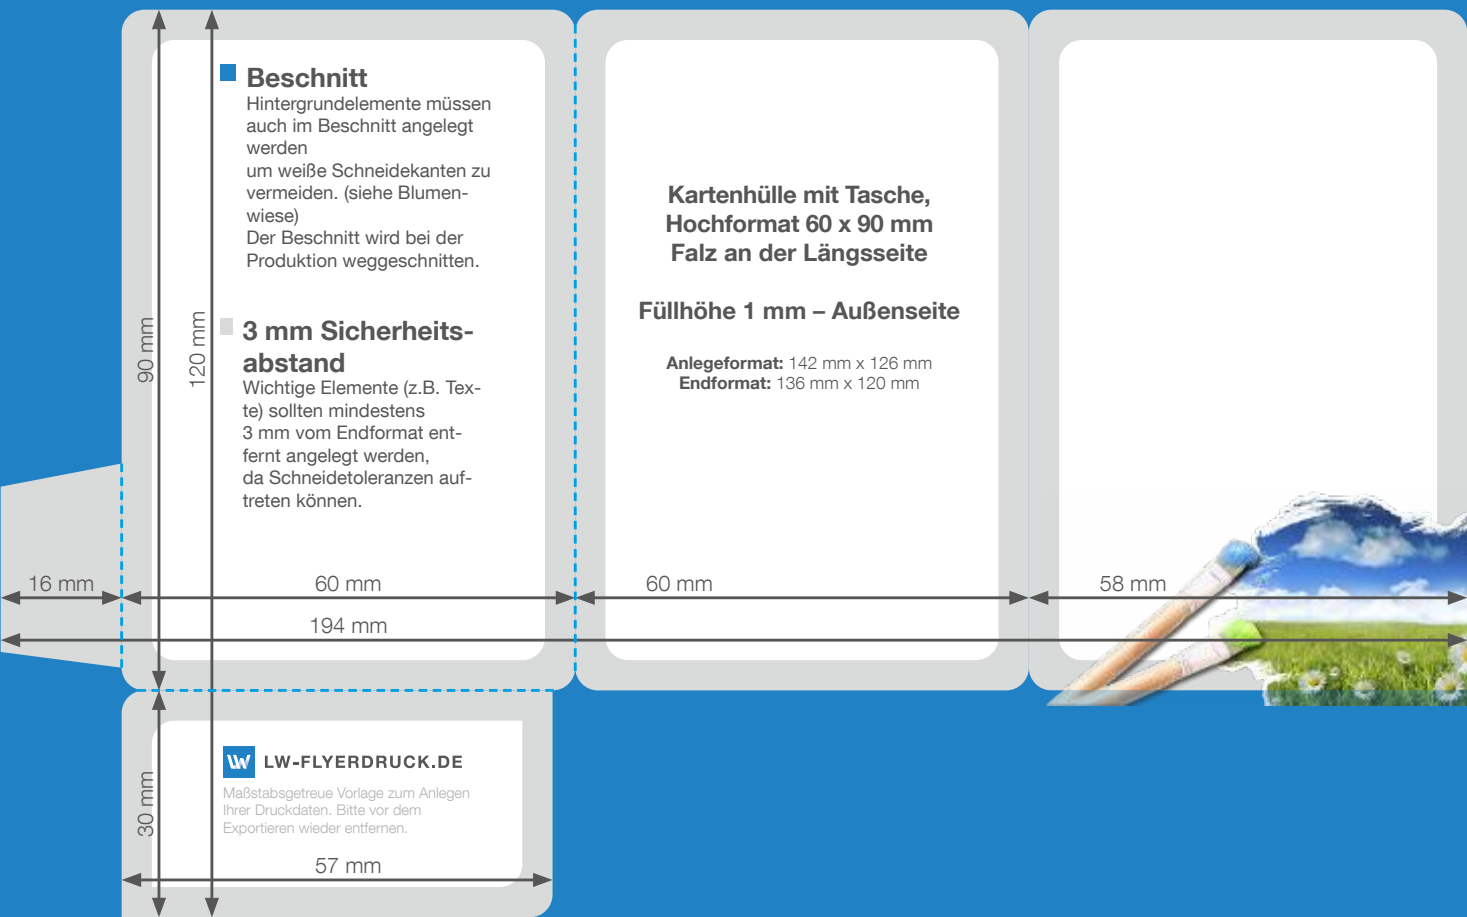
Beschnitt
Hintergrundelemente müssen auch im Beschnitt angelegt werden
um weiße Schneidekanten zu vermeiden. (siehe Blumenwiese)
Der Beschnitt wird bei der Produktion weggeschnitten.

3 mm Sicherheitsabstand
Wichtige Elemente (z.B. Texte) sollten mindestens
3 mm vom Endformat entfernt angelegt werden,
da Schneidetoleranzen auftreten können.

90 mm

120 mm

Kartenhülle mit Tasche,
Hochformat 60 x 90 mm
Falz an der Längsseite

Füllhöhe 1 mm – Außenseite

Anlegeformat: 142 mm x 126 mm
Endformat: 136 mm x 120 mm

16 mm

60 mm

60 mm

58 mm

194 mm

30 mm

LW-FLYERDRUCK.DE
Maßstabsgetreue Vorlage zum Anlegen Ihrer Druckdaten. Bitte vor dem Exportieren wieder entfernen.

57 mm